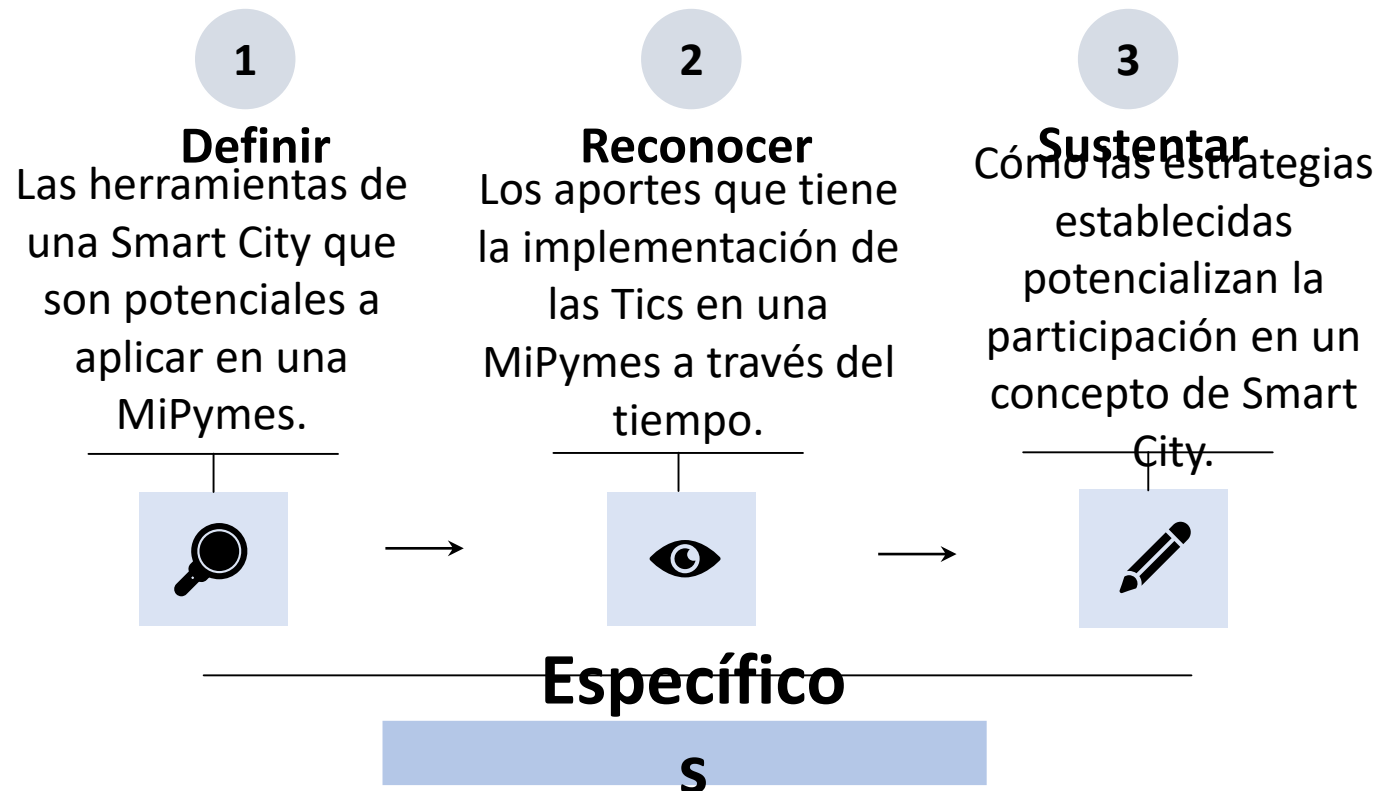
1

Definir

Las herramientas de una Smart City que son potenciales a aplicar en una MiPymes.

2

Reconocer

Los aportes que tiene la implementación de las Tics en una MiPymes a través del tiempo.

3

Sustentar

Cómo las estrategias establecidas potencializan la participación en un concepto de Smart City.

Específico
s